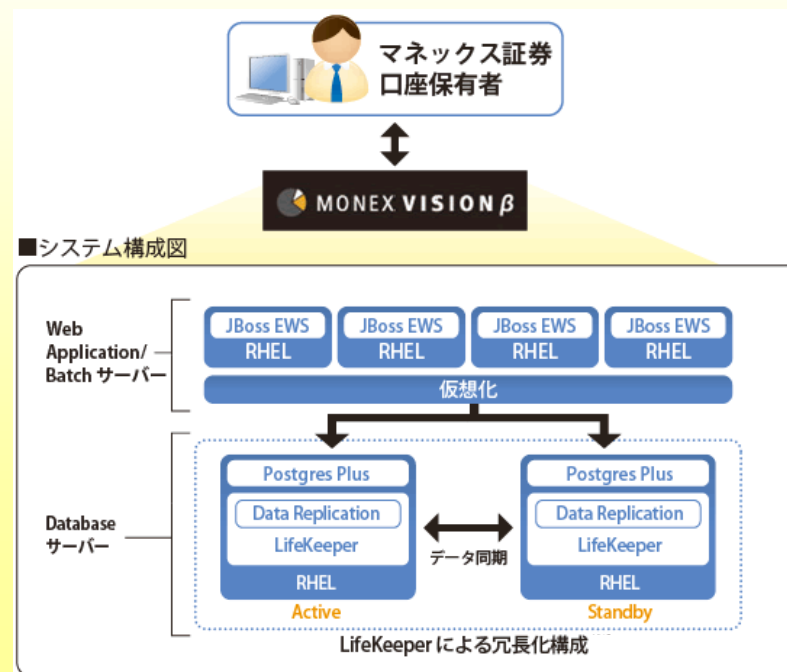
マネックス証券
口座保有者

MONEX VISION β

■システム構成図

Web Application/ Batch サーバー

JBoss EWS
RHEL

JBoss EWS
RHEL

JBoss EWS
RHEL

JBoss EWS
RHEL

仮想化

Database サーバー

Postgres Plus
Data Replication
LifeKeeper
RHEL
Active

データ同期

Postgres Plus
Data Replication
LifeKeeper
RHEL
Standby

LifeKeeperによる冗長化構成